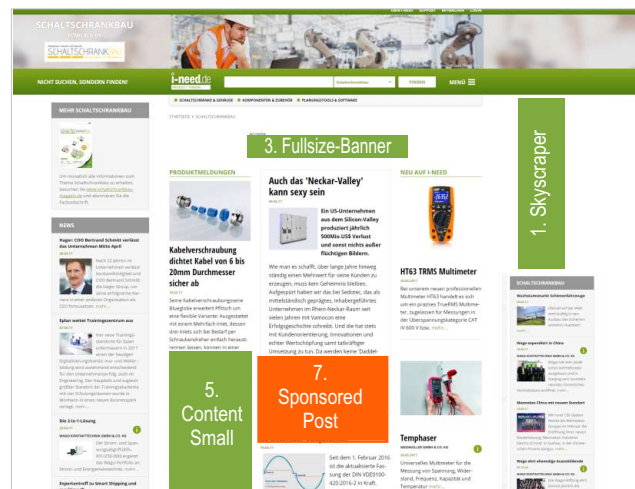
SCHALTSCHRANKBAU
POWERED BY
SCHALTSCHRANKBAU

NICHT SUCHEN, SONDERN FINDEN!

i-need.de

FINDEN

MENÜ

SCHALTSCHRÄNKE & GEHÄUSE

KOMPONENTEN & ZUBEHÖR

PLANUNGSTOOLS & SOFTWARE

STARTSEITE > SCHALTSCHRANKBAU

3. Fullsize-Banner

1. Skyscraper

MEHR SCHALTSCHRANKBAU

NEWS

PRODUKTMELDUNGEN

Kabelverschraubung dichtet Kabel von 6 bis 20mm Durchmesser sicher ab

Auch das 'Neckar-Valley' kann sexy sein

Ein US-Unternehmen aus dem Silicon-Valley produziert jährlich 500Mio.US$ Verlust und sonst nichts außer flüchtigen Bildern.

NEU AUF I-NEED

HT63 TRMS Multimeter

SCHALTSCHRANKBAU

5. Content Small

7. Sponsored Post

Temphaser